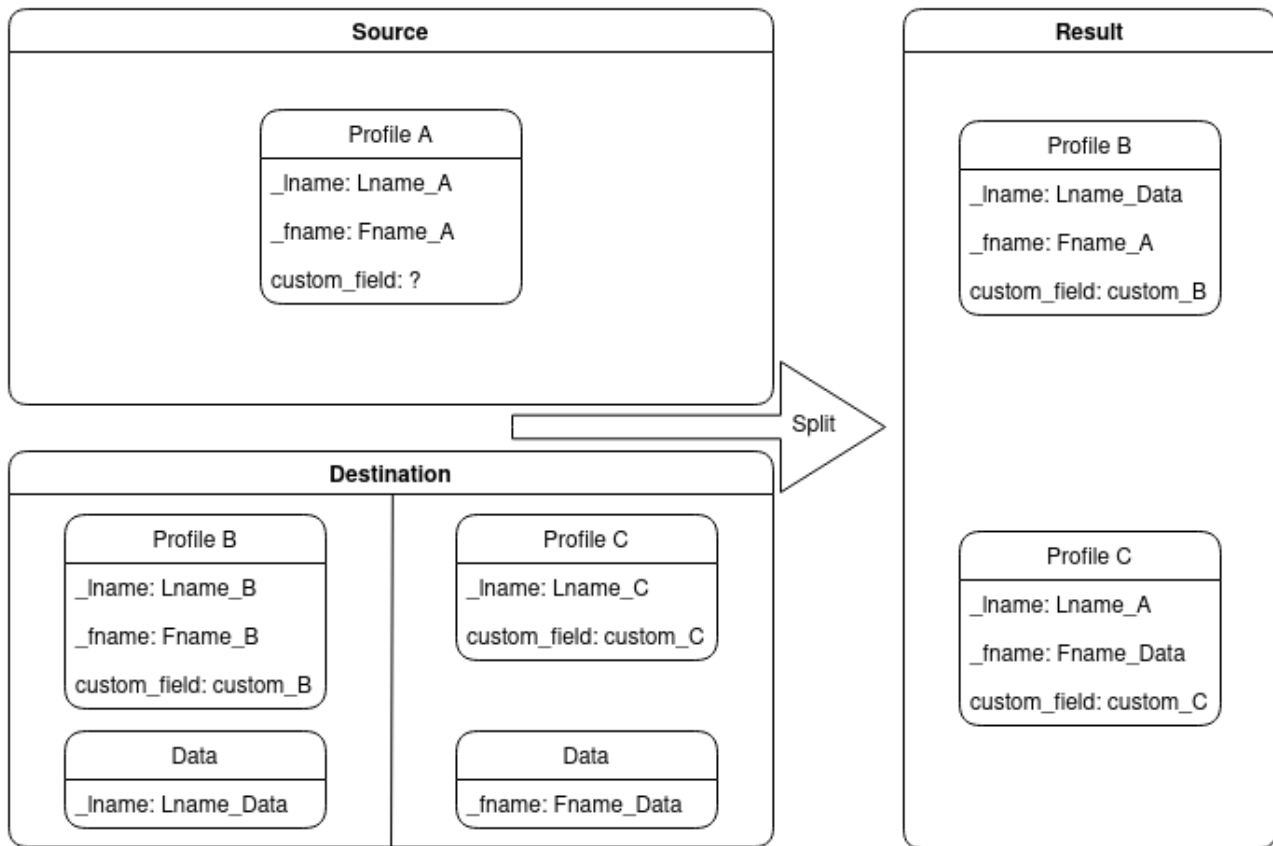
Source

Profile A

_lname: Lname_A

_fname: Fname_A

custom_field: ?

Destination

Profile B

_lname: Lname_B

_fname: Fname_B

custom_field: custom_B

Data

_lname: Lname_Data

Profile C

_lname: Lname_C

custom_field: custom_C

Data

_fname: Fname_Data

Split

Result

Profile B

_lname: Lname_Data

_fname: Fname_A

custom_field: custom_B

Profile C

_lname: Lname_A

_fname: Fname_Data

custom_field: custom_C